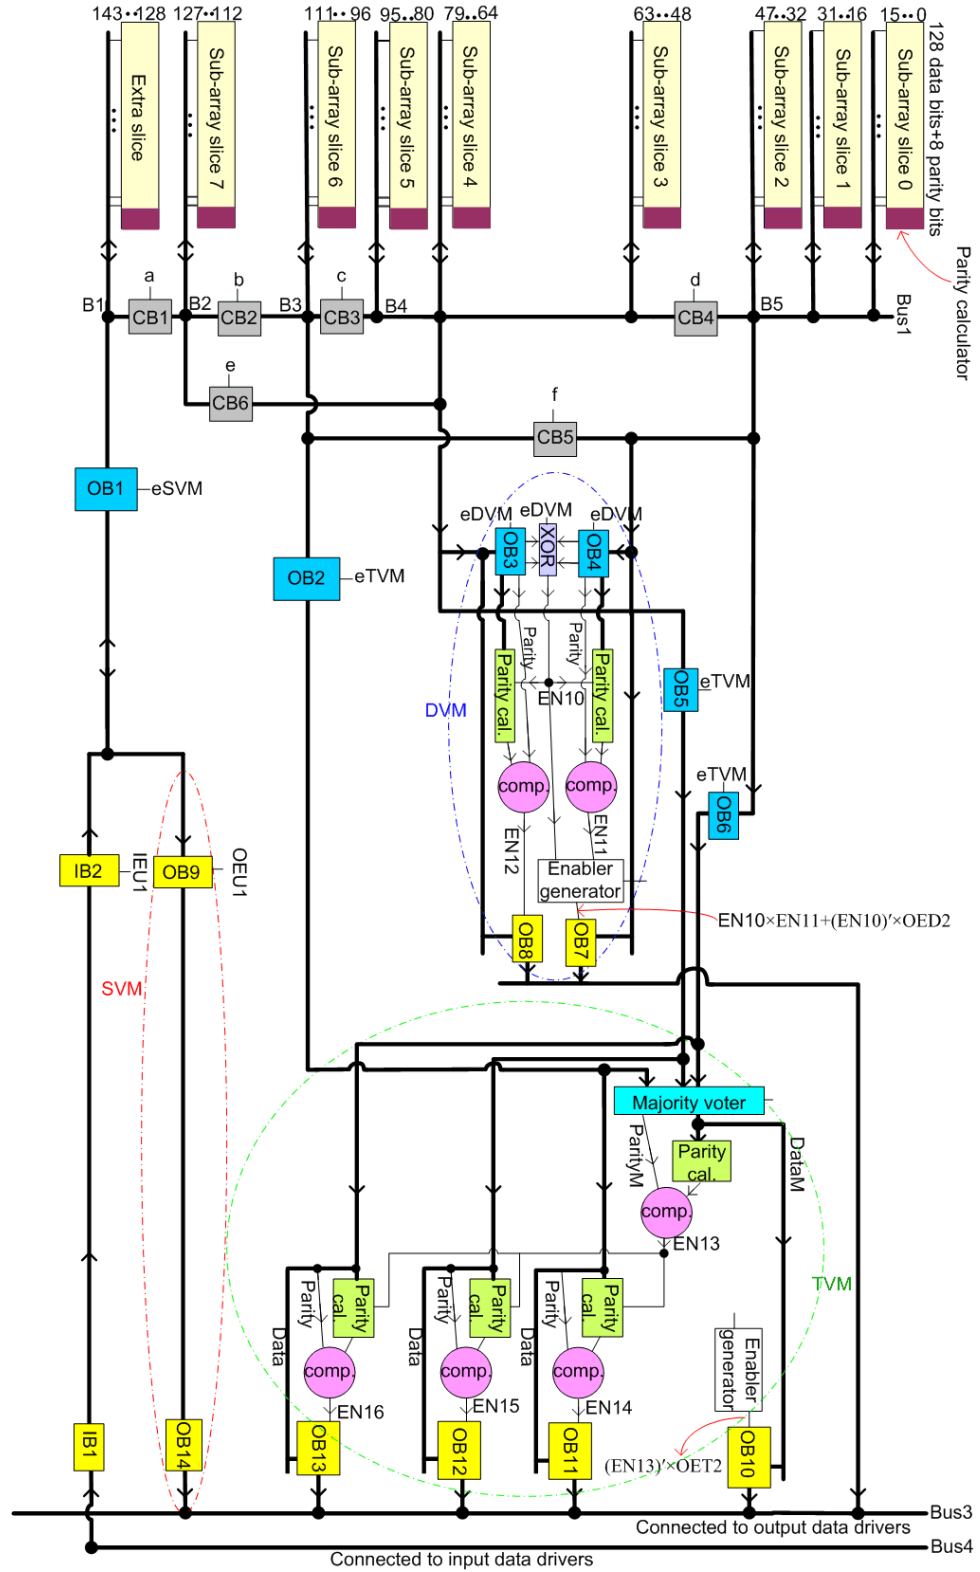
143..128 127..112 111..96 95..80 79..64 63..48 47..32 31..16 15..0

Extra slice
Sub-array slice 7
Sub-array slice 6
Sub-array slice 5
Sub-array slice 4
Sub-array slice 3
Sub-array slice 2
Sub-array slice 1
Sub-array slice 0

128 data bits+8 parity bits
Parity calculator

a b c d
B1 CB1 B2 CB2 B3 CB3 B4 CB4 B5 Bus1
e
CB6
f
CB5

OB1 eSVM
OB2 eTVM
eDVM eDVM eDVM
OB3 XOR OB4
Parity Parity
Parity cal. Parity cal.
EN10
DVM
OB5 eTVM
eTVM
OB6
comp. comp.
EN12 EN11
Enabler generator
EN10×EN11+(EN10)′×OED2
OB8 OB7

IB2 IEU1 OB9 OEU1
SVM

Majority voter
ParityM
Parity cal.
DataM
comp.
EN13
TVM

Parity Parity cal. Data comp. EN16 OB13
Parity Parity cal. Data comp. EN15 OB12
Parity Parity cal. Data comp. EN14 OB11
Enabler generator
(EN13)′×OET2
OB10

IB1 OB14

Bus3
Connected to output data drivers
Bus4
Connected to input data drivers